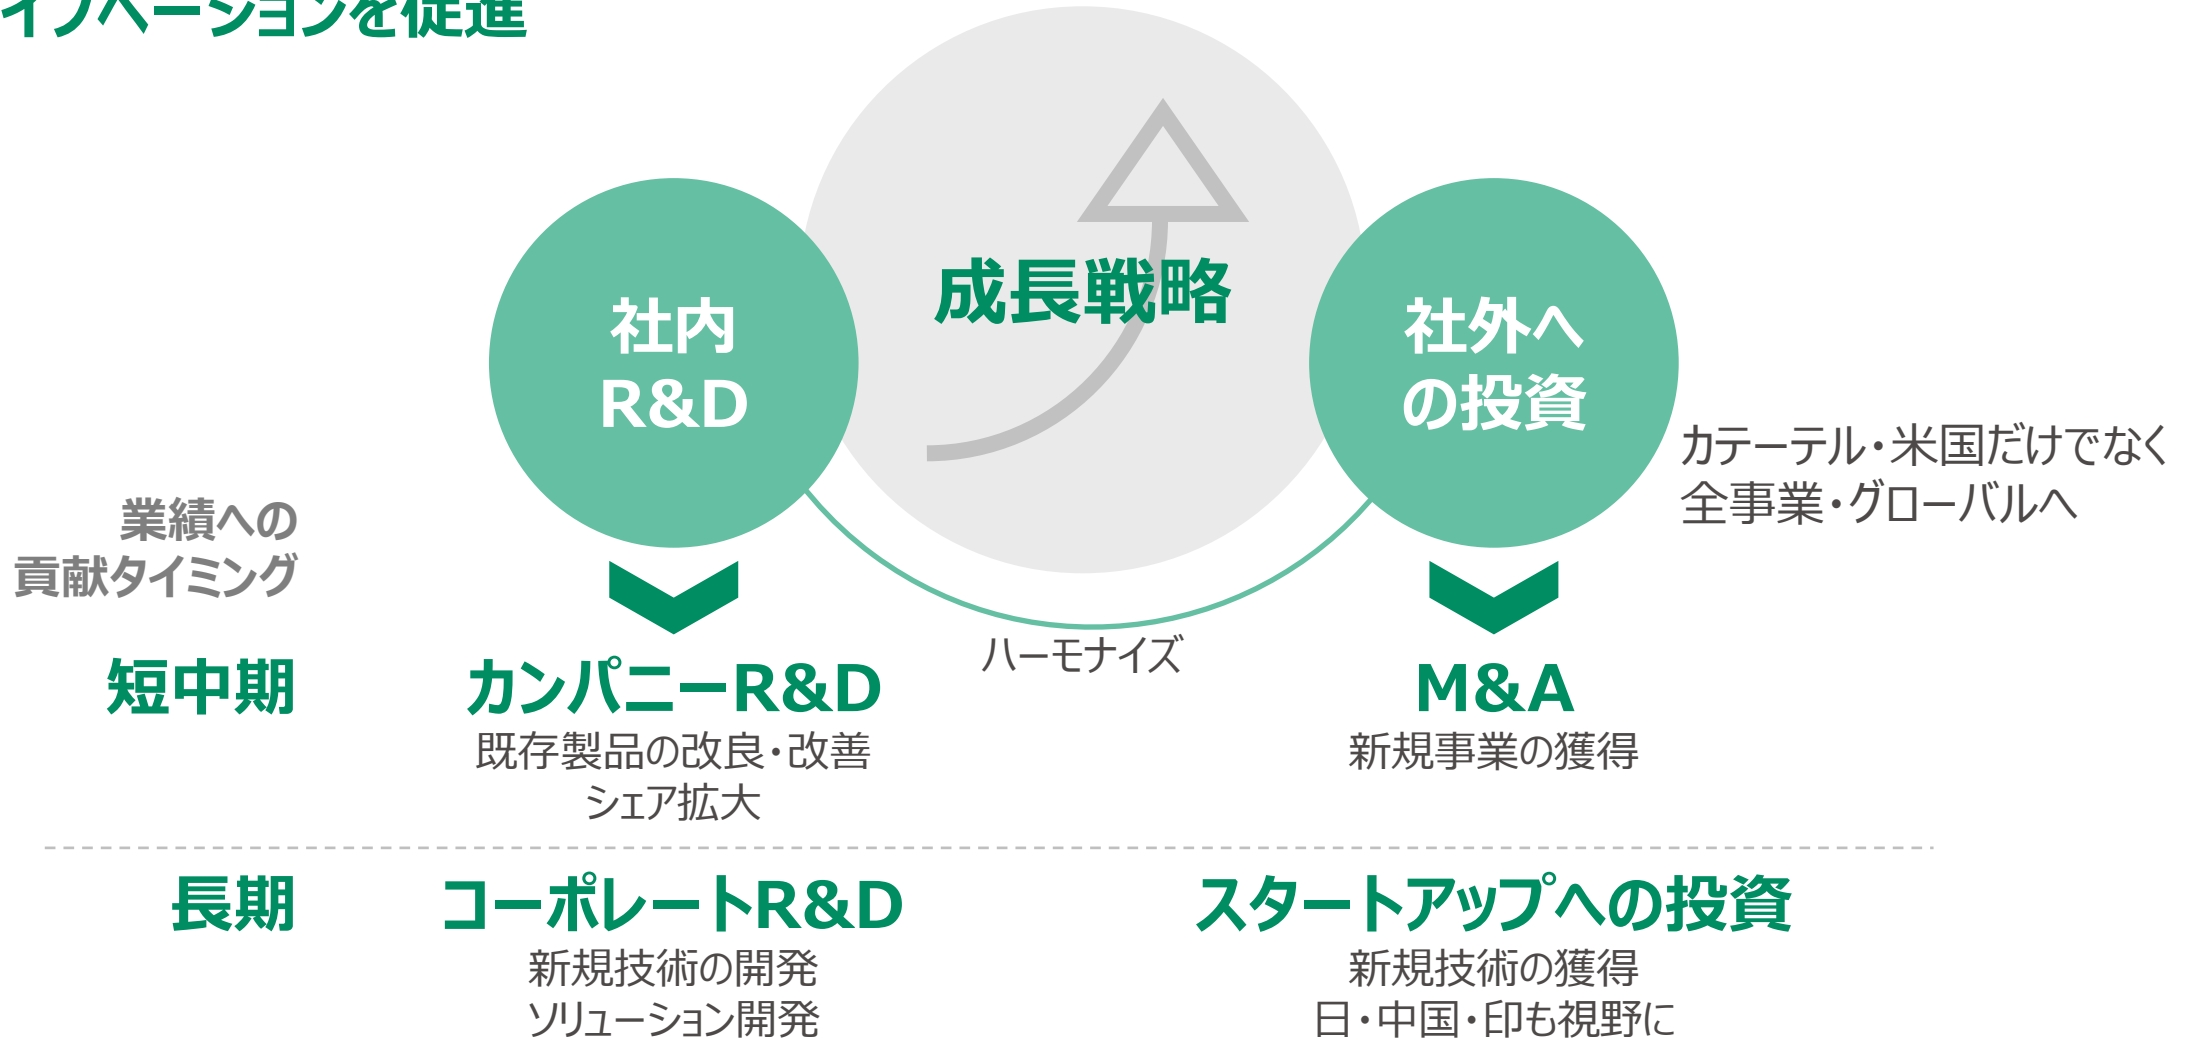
イノベーションを促進

成長戦略

社内
R&D

社外への投資

カテーテル・米国だけでなく
全事業・グローバルへ

業績への
貢献タイミング

ハーモナイズ

短中期

カンパニーR&D
既存製品の改良・改善
シェア拡大

M&A
新規事業の獲得

長期

コーポレートR&D
新規技術の開発
ソリューション開発

スタートアップへの投資
新規技術の獲得
日・中国・印も視野に